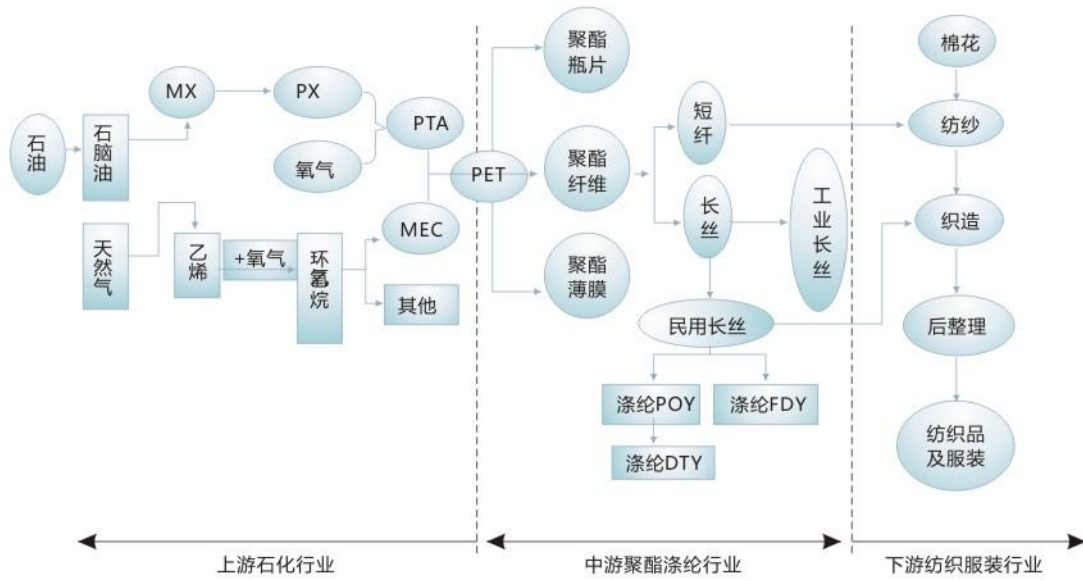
石油

石脑油

MX

PX

氧气

PTA

天然气

乙烯

+氧气

环氧乙烷

MEC

其他

PET

聚酯瓶片

聚酯纤维

聚酯薄膜

短纤

长丝

工业长丝

民用长丝

涤纶POY

涤纶FDY

涤纶DTY

棉花

纺纱

织造

后整理

纺织品及服装

上游石化行业

中游聚酯涤纶行业

下游纺织服装行业